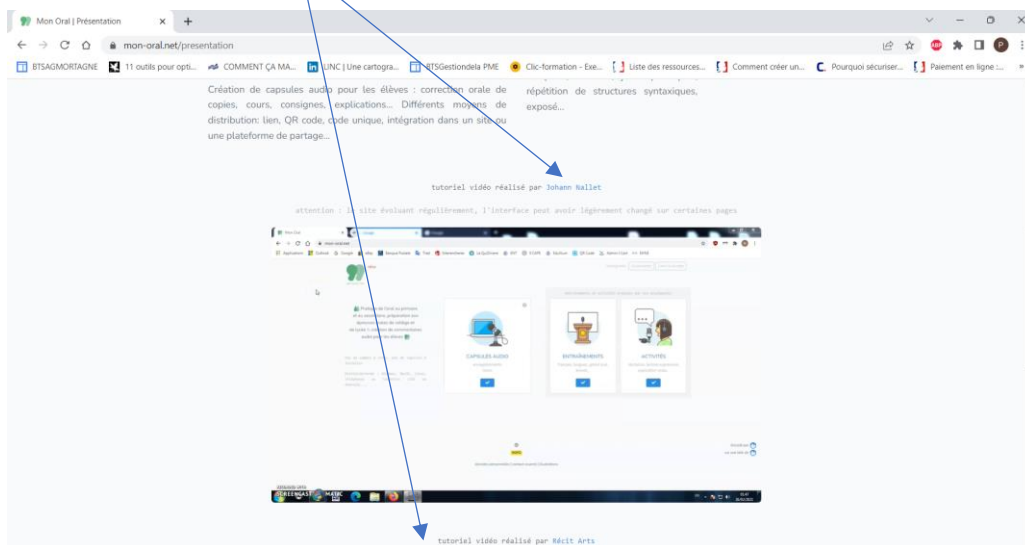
Mon Oral | Présentation

mon-oral.net/presentation

BTSAGMORTAGNE | 11 outils pour opti... | COMMENT ÇA MA... | LINC | Une cartogra... | BTSGestiondela PME | Clic-formation - Exe... | Liste des ressources... | Comment créer un... | Pourquoi sécuriser... | Paiement en ligne :...

Création de capsules audio pour les élèves : correction orale de copies, cours, consignes, explications... Différents moyens de distribution: lien, QR code, code unique, intégration dans un site ou une plateforme de partage...

répétition de structures syntaxiques, exposé...

tutoriel vidéo réalisé par Johann Nallet

attention : le site évoluant régulièrement, l'interface peut avoir légèrement changé sur certaines pages

CAPSULES AUDIO

ENTRAÎNEMENTS

ACTIVITÉS

tutoriel vidéo réalisé par Récit Arts